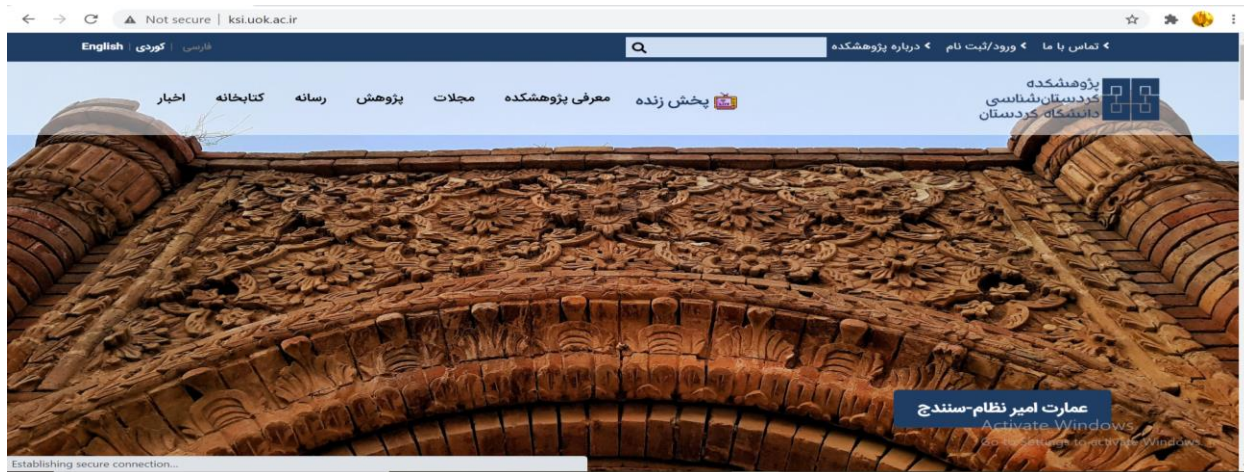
Not secure | ksi.uok.ac.ir

English | کوردی | فارسی

تماس با ما ‹ ورود/ثبت نام ‹ درباره پژوهشکده ‹

پژوهشکده
کردستان‌شناسی
دانشگاه کردستان

پخش زنده

معرفی پژوهشکده مجلات پژوهش رسانه کتابخانه اخبار

عمارت امیر نظام-سنندج

Activate Windows
Go to Settings to activate Windows.

Establishing secure connection...